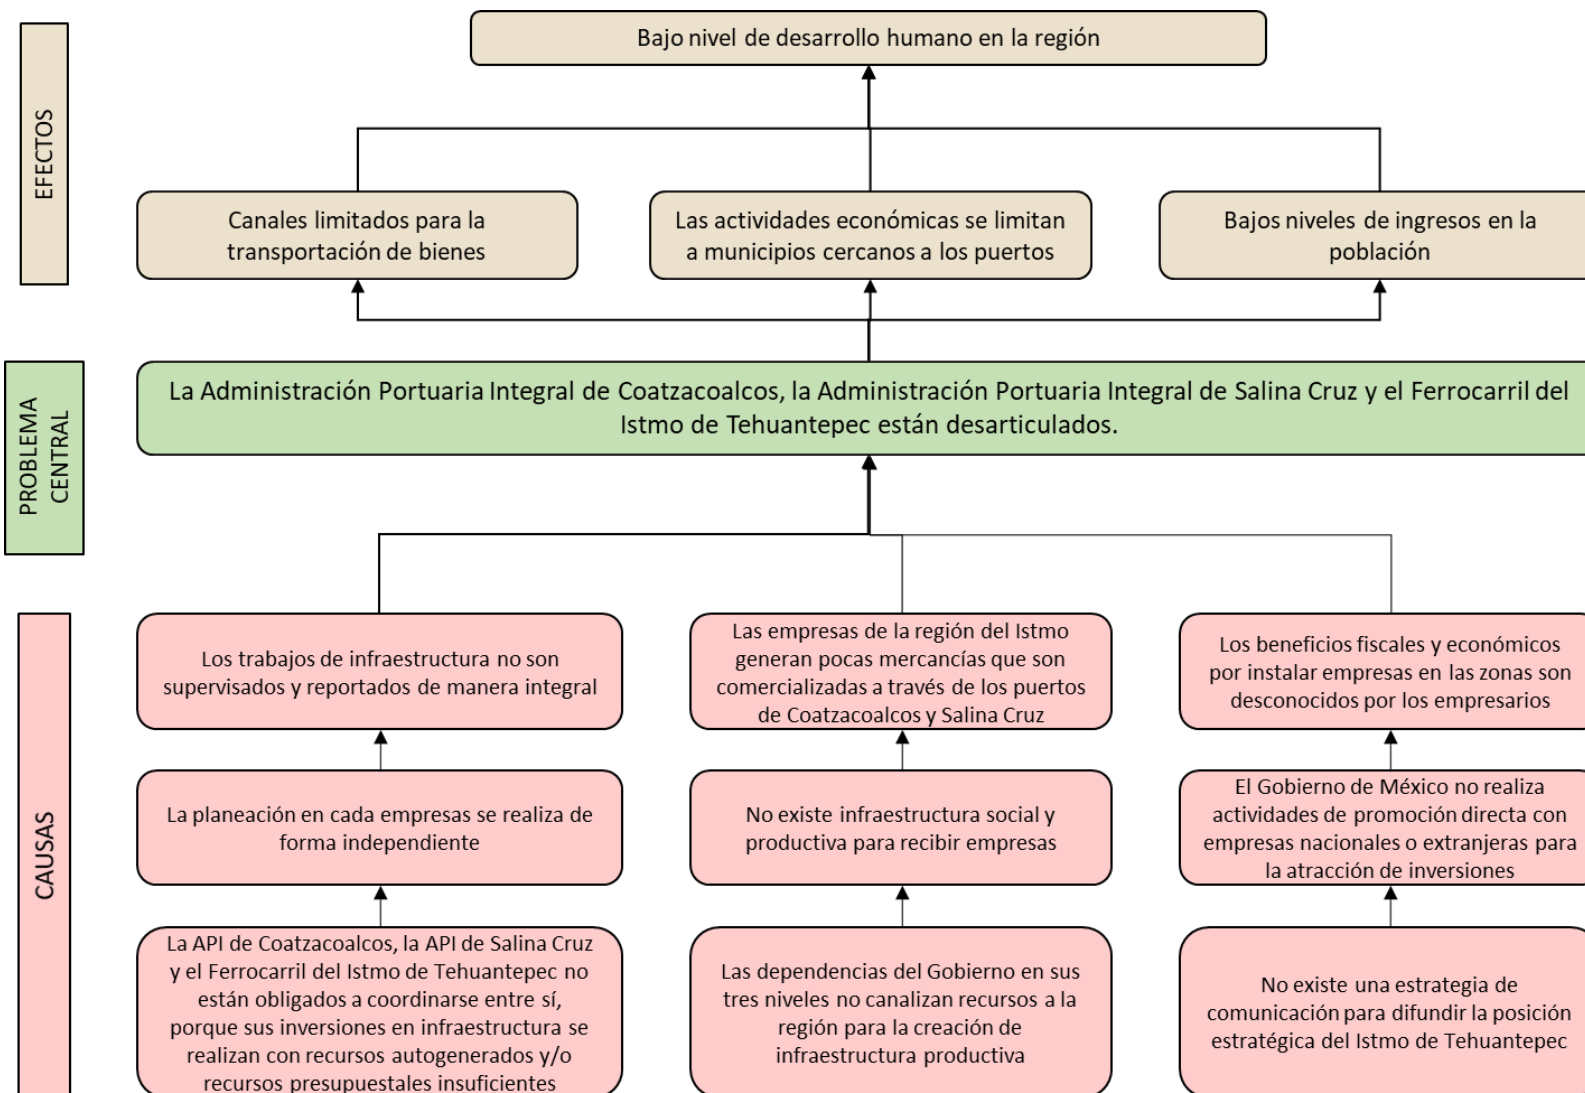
EFECTOS

Bajo nivel de desarrollo humano en la región

Canales limitados para la transportación de bienes

Las actividades económicas se limitan a municipios cercanos a los puertos

Bajos niveles de ingresos en la población

PROBLEMA CENTRAL

La Administración Portuaria Integral de Coatzacoalcos, la Administración Portuaria Integral de Salina Cruz y el Ferrocarril del Istmo de Tehuantepec están desarticulados.

CAUSAS

Los trabajos de infraestructura no son supervisados y reportados de manera integral

Las empresas de la región del Istmo generan pocas mercancías que son comercializadas a través de los puertos de Coatzacoalcos y Salina Cruz

Los beneficios fiscales y económicos por instalar empresas en las zonas son desconocidos por los empresarios

La planeación en cada empresas se realiza de forma independiente

No existe infraestructura social y productiva para recibir empresas

El Gobierno de México no realiza actividades de promoción directa con empresas nacionales o extranjeras para la atracción de inversiones

La API de Coatzacoalcos, la API de Salina Cruz y el Ferrocarril del Istmo de Tehuantepec no están obligados a coordinarse entre sí, porque sus inversiones en infraestructura se realizan con recursos autogenerados y/o recursos presupuestales insuficientes

Las dependencias del Gobierno en sus tres niveles no canalizan recursos a la región para la creación de infraestructura productiva

No existe una estrategia de comunicación para difundir la posición estratégica del Istmo de Tehuantepec